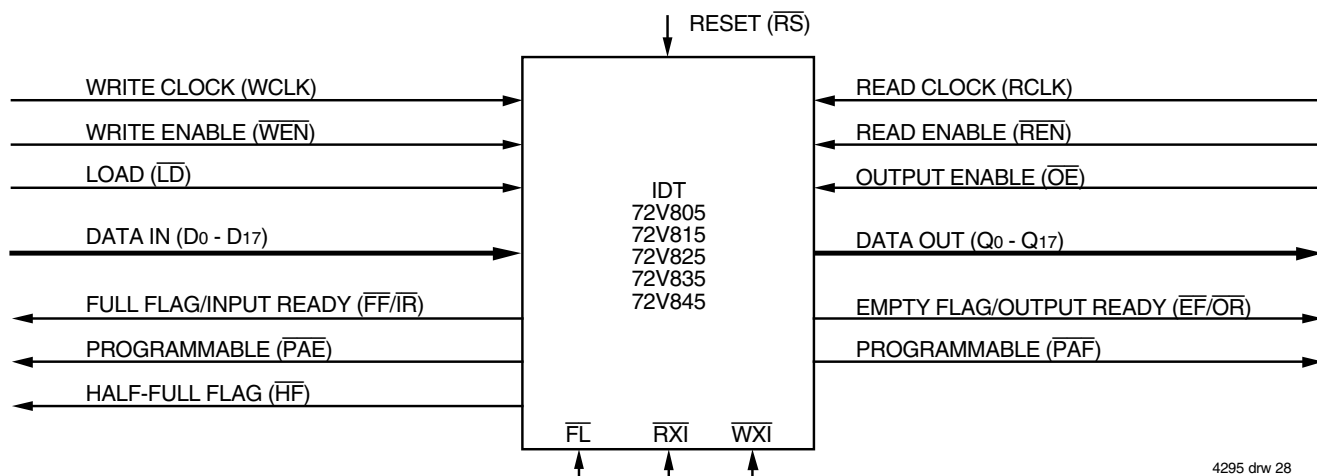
RESET ($\overline{RS}$)

WRITE CLOCK (WCLK)

WRITE ENABLE ($\overline{WEN}$)

LOAD ($\overline{LD}$)

DATA IN ($D_0$ - $D_{17}$)

FULL FLAG/INPUT READY ($\overline{FF}/\overline{IR}$)

PROGRAMMABLE ($\overline{PAE}$)

HALF-FULL FLAG ($\overline{HF}$)

IDT
72V805
72V815
72V825
72V835
72V845

READ CLOCK (RCLK)

READ ENABLE ($\overline{REN}$)

OUTPUT ENABLE ($\overline{OE}$)

DATA OUT ($Q_0$ - $Q_{17}$)

EMPTY FLAG/OUTPUT READY ($\overline{EF}/\overline{OR}$)

PROGRAMMABLE ($\overline{PAF}$)

$\overline{FL}$ $\overline{RXI}$ $\overline{WXI}$

4295 drw 28